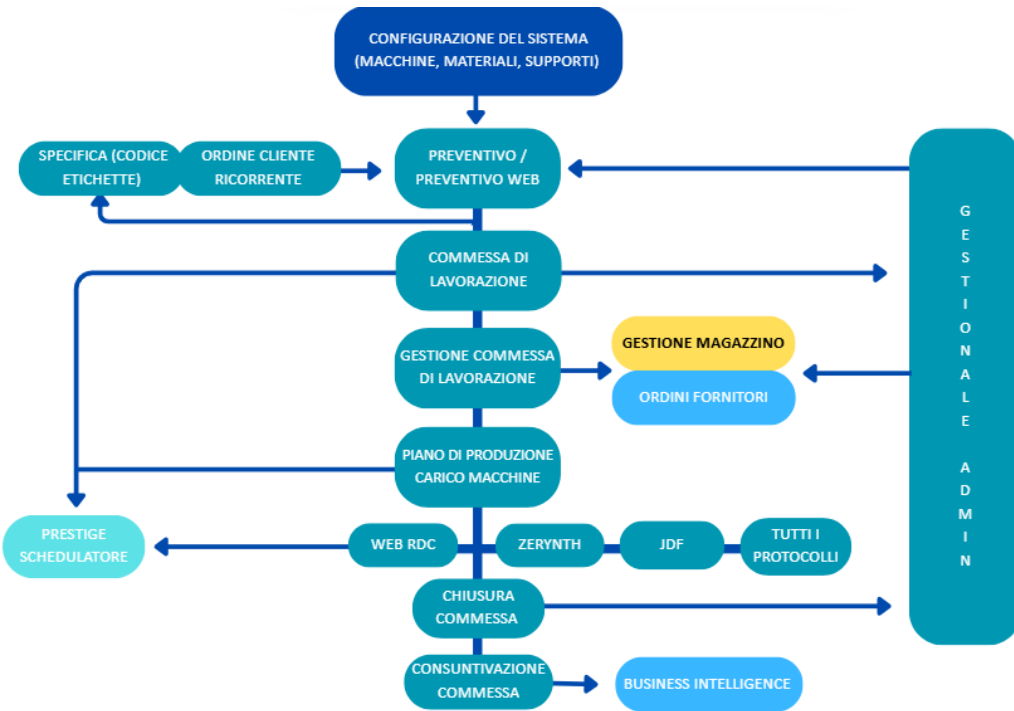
CONFIGURAZIONE DEL SISTEMA
(MACCHINE, MATERIALI, SUPPORTI)

SPECIFICA (CODICE ETICHETTE)

ORDINE CLIENTE RICORRENTE

PREVENTIVO / PREVENTIVO WEB

GESTIONALE ADMIN

COMMESSA DI LAVORAZIONE

GESTIONE COMMESSA DI LAVORAZIONE

GESTIONE MAGAZZINO

ORDINI FORNITORI

PIANO DI PRODUZIONE CARICO MACCHINE

PRESTIGE SCHEDULATORE

WEB RDC

ZERYNTH

JDF

TUTTI I PROTOCOLLI

CHIUSURA COMMESSA

CONSUNTIVAZIONE COMMESSA

BUSINESS INTELLIGENCE